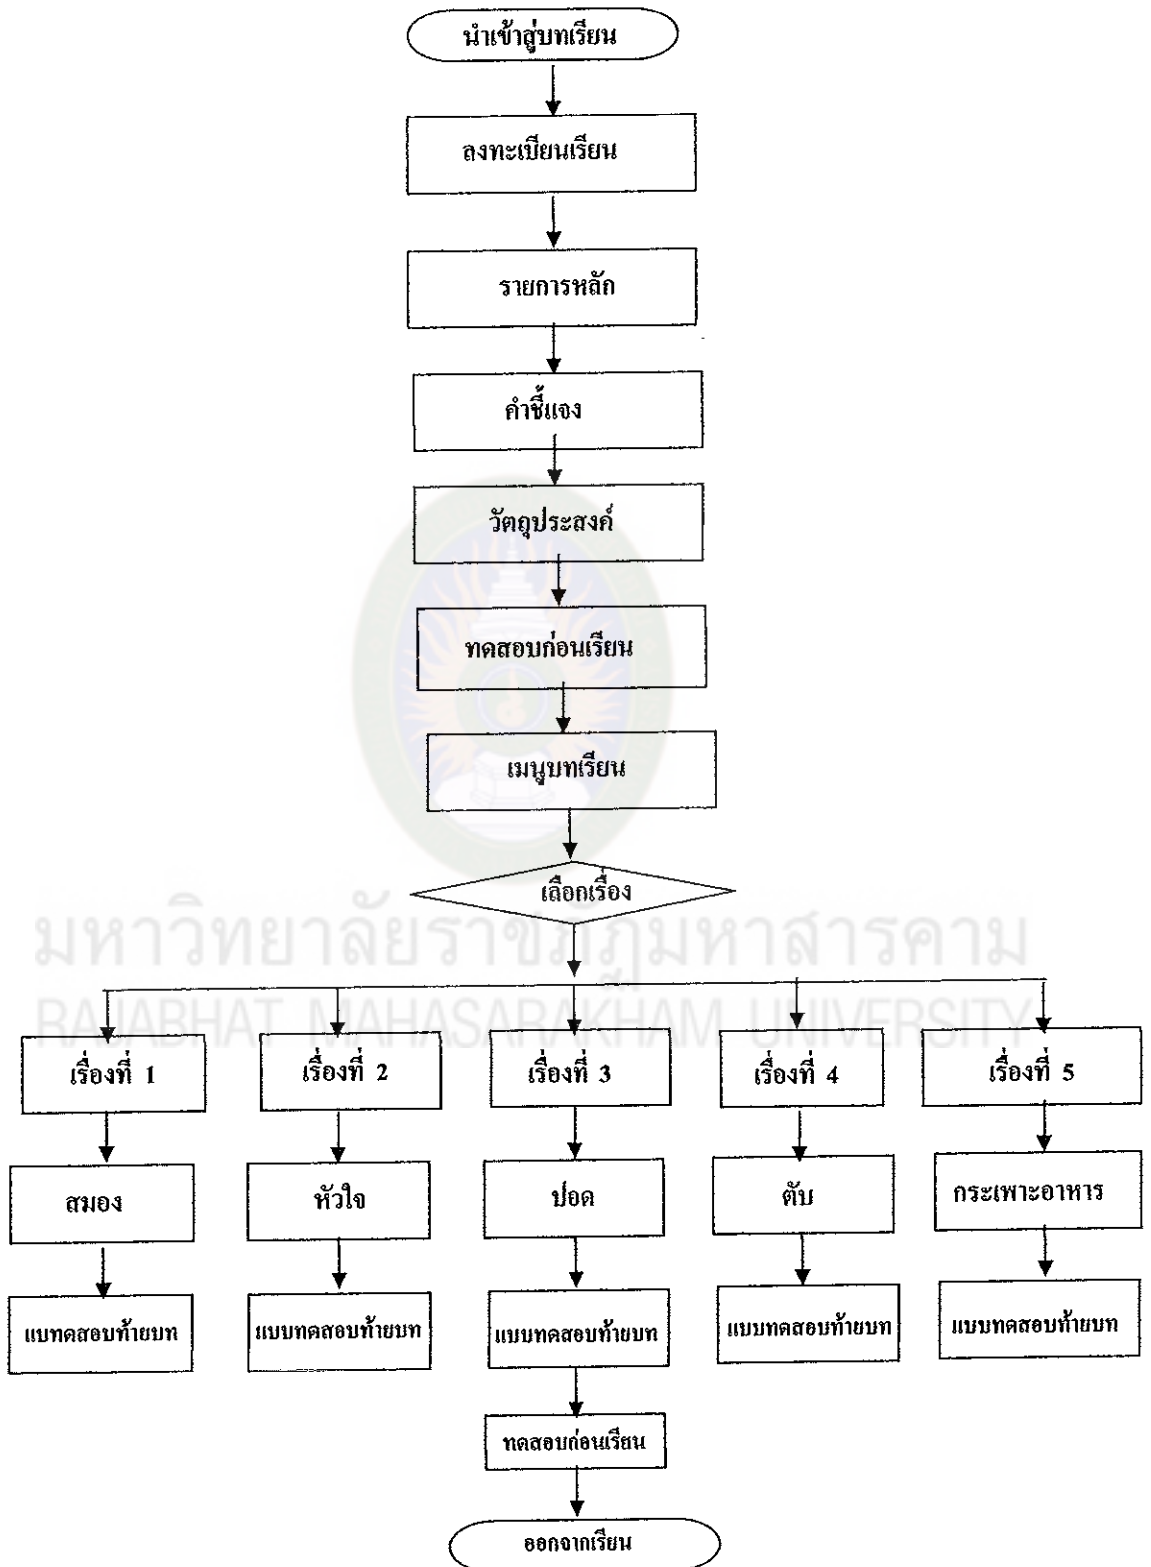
นำเข้าสู่บทเรียน

ลงทะเบียนเรียน

รายการหลัก

คำชี้แจง

วัตถุประสงค์

ทดสอบก่อนเรียน

เมนูบทเรียน

เลือกเรื่อง

มหาวิทยาลัยราชภัฏมหาสารคาม
RAJABHAT MAHASARAKHAM UNIVERSITY

เรื่องที่ 1

เรื่องที่ 2

เรื่องที่ 3

เรื่องที่ 4

เรื่องที่ 5

สมอง

หัวใจ

ปอด

ตับ

กระเพาะอาหาร

แบทดสอบท้ายบท

แบบทดสอบท้ายบท

แบบทดสอบท้ายบท

แบบทดสอบท้ายบท

แบบทดสอบท้ายบท

ทดสอบก่อนเรียน

ออกจากเรียน